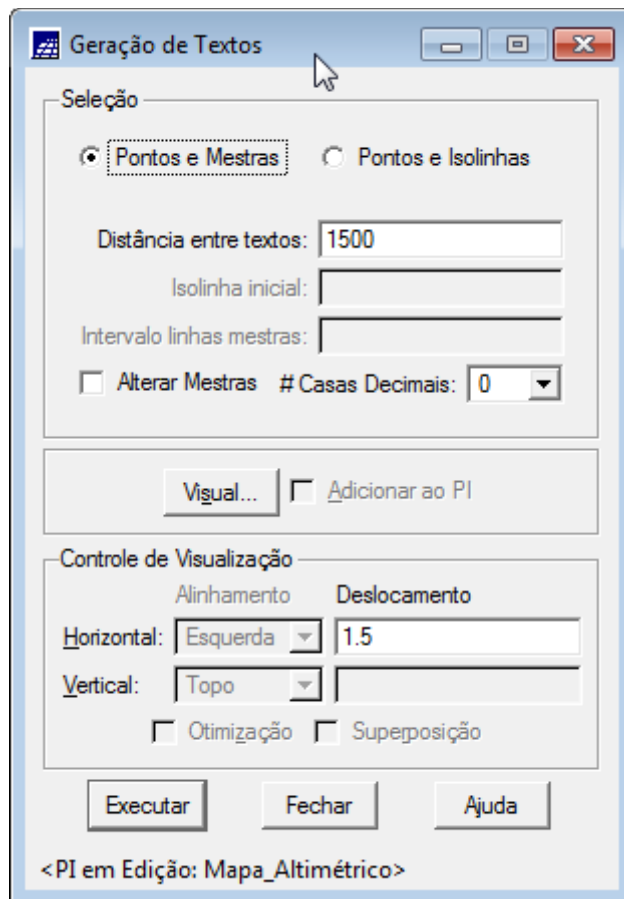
Geração de Textos

Seleção

Pontos e Mestras

Pontos e Isolinhas

Distância entre textos: 1500

Isolinha inicial:

Intervalo linhas mestras:

Alterar Mestras

# Casas Decimais: 0

Visual...

Adicionar ao PI

Controle de Visualização

Alinhamento

Deslocamento

Horizontal: Esquerda 1.5

Vertical: Topo

Otimização

Superposição

Executar

Fechar

Ajuda

<PI em Edição: Mapa_Altimétrico>